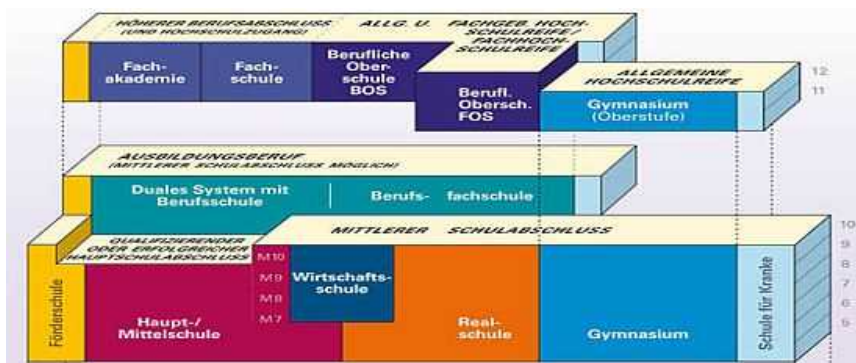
HÖHERER BERUFSABSCHLUSS (UND HOCHSCHULZUGANG)

ALLG. U. FACHGEB. HOCHSCHULREIFE / FACHHOCHSCHULREIFE

Fachakademie

Fachschule

Berufliche Oberschule BOS

Berufl. Obersch. FOS

ALLGEMEINE HOCHSCHULREIFE

Gymnasium (Oberstufe)

12

11

AUSBILDUNGSBERUF (MITTLERER SCHULABSCHLUSS MÖGLICH)

Duales System mit Berufsschule

Berufs- fachschule

QUALIFIZIERENDER ODER ERFOLGREICHER HAUPTSCHULABSCHLUSS

MITTLERER SCHULABSCHLUSS

10

9

8

7

6

5

Förderschule

M10

M9

M8

M7

Wirtschaftsschule

Haupt-/ Mittelschule

Realschule

Gymnasium

Schule für Kranke